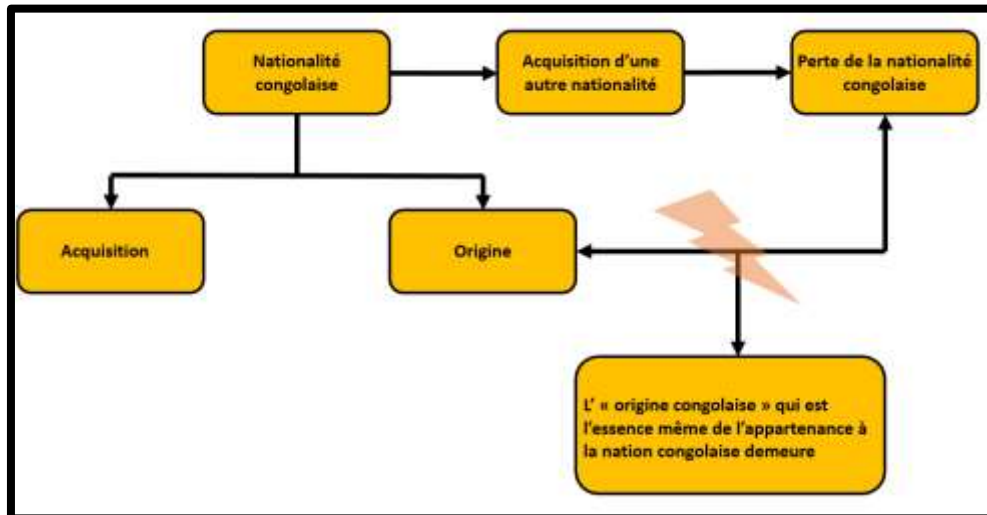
Nationalité congolaise

Acquisition d'une autre nationalité

Perte de la nationalité congolaise

Acquisition

Origine

L' « origine congolaise » qui est l'essence même de l'appartenance à la nation congolaise demeure